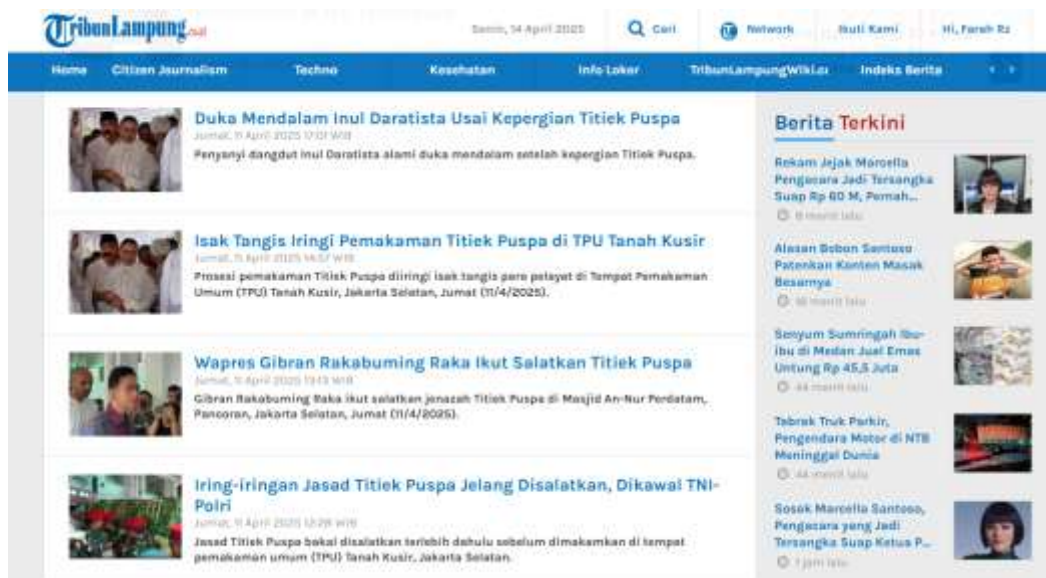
TribunLampung.co

Senin, 14 April 2025

Cari

Network

Ikuti Kami

Hi, Farah Rz

Home Citizen Journalism Techno Kesehatan Info Loker TribunLampungWiki.co Indeks Berita

Duka Mendalam Inul Daratista Usai Kepergian Titiek Puspa

Jumat, 11 April 2025 17:01 WIB

Penyanyi dangdut Inul Daratista alami duka mendalam setelah kepergian Titiek Puspa.

Isak Tangis Iringi Pemakaman Titiek Puspa di TPU Tanah Kusir

Jumat, 11 April 2025 14:57 WIB

Prosesi pemakaman Titiek Puspa diiringi isak tangis para pelayat di Tempat Pemakaman Umum (TPU) Tanah Kusir, Jakarta Selatan, Jumat (11/4/2025).

Wapres Gibran Rakabuming Raka Ikut Salatkan Titiek Puspa

Jumat, 11 April 2025 13:13 WIB

Gibran Rakabuming Raka ikut salatkan jenazah Titiek Puspa di Masjid An-Nur Pertamina, Pancoran, Jakarta Selatan, Jumat (11/4/2025).

Iring-iringan Jasad Titiek Puspa Jelang Disalatkan, Dikawal TNI-Polri

Jumat, 11 April 2025 12:28 WIB

Jasad Titiek Puspa bakal disalatkan terlebih dahulu sebelum dimakamkan di tempat pemakaman umum (TPU) Tanah Kusir, Jakarta Selatan.

Berita Terkini

Rekam Jejak Marcella Pengacara Jadi Tersangka Suap Rp 60 M, Pernah...

8 menit lalu

Alasan Bobon Santoso Patenkan Konten Masak Besarnya

18 menit lalu

Senyum Sumringah Ibu-ibu di Medan Jual Emas Untung Rp 45,5 Juta

44 menit lalu

Tabrak Truk Parkir, Pengendara Motor di NTB Meninggal Dunia

44 menit lalu

Sosok Marcella Santoso, Pengacara yang Jadi Tersangka Suap Ketua P...

1 jam lalu